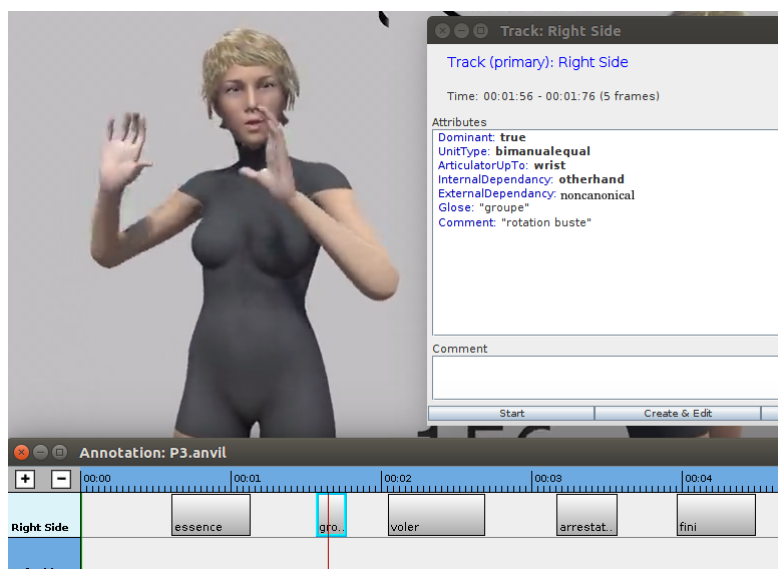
Track: Right Side

Track (primary): Right Side

Time: 00:01:56 - 00:01:76 (5 frames)

Attributes
Dominant: true
UnitType: bimanualequal
ArticulatorUpTo: wrist
InternalDependancy: otherhand
ExternalDependancy: noncanonical
Glose: "groupe"
Comment: "rotation buste"

Comment

Start
Create & Edit

Annotation: P3.anvil

+
−
00:00
00:01
00:02
00:03
00:04

Right Side
essence
gro..
voler
arrestat..
fini